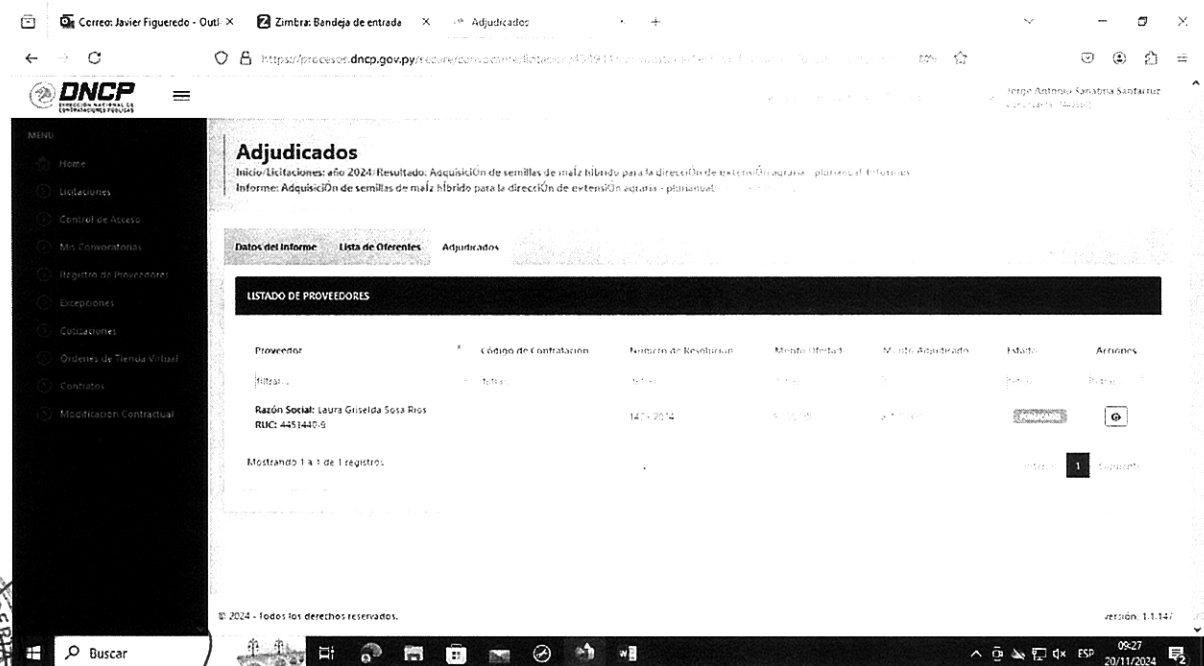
Correo: Javier Figueredo - Outl ×   Zimbra: Bandeja de entrada ×   Adjudicados   +

https://procesos.dncp.gov.py/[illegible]   80%

DNCP
DIRECCIÓN NACIONAL DE CONTRATACIONES PÚBLICAS

Jorge Antonio Sanabria Santacruz
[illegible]

MENU
Home
Licitaciones
Control de Acceso
Mis Convocatorias
Registro de Proveedores
Excepciones
Cotizaciones
Ordenes de Tienda Virtual
Contratos
Modificacion Contractual

Adjudicados
Inicio/Licitaciones: año 2024/Resultado: AdquisiciÓn de semillas de maÍz híbrido para la direcciÓn de extensiÓn agraria - plurianual Informes
Informe: AdquisiciÓn de semillas de maÍz híbrido para la direcciÓn de extensiÓn agraria - plurianual

Datos del Informe   Lista de Oferentes   Adjudicados

LISTADO DE PROVEEDORES

| Proveedor | Código de Contratación | Número de Resolución | Monto Ofertado | Monto Adjudicado | Estado | Acciones |
|---|---|---|---|---|---|---|
| filtrar... | filtrar... | filtrar... | | | filtrar... | filtrar... |
| Razón Social: Laura Griselda Sosa Rios RUC: 4451440-6 | | 147 - 2024 | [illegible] | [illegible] | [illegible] | |

Mostrando 1 a 1 de 1 registros   Anterior 1 Siguiente

© 2024 - Todos los derechos reservados.   versión: 1.1.147

Buscar   ESP 09:27 20/11/2024